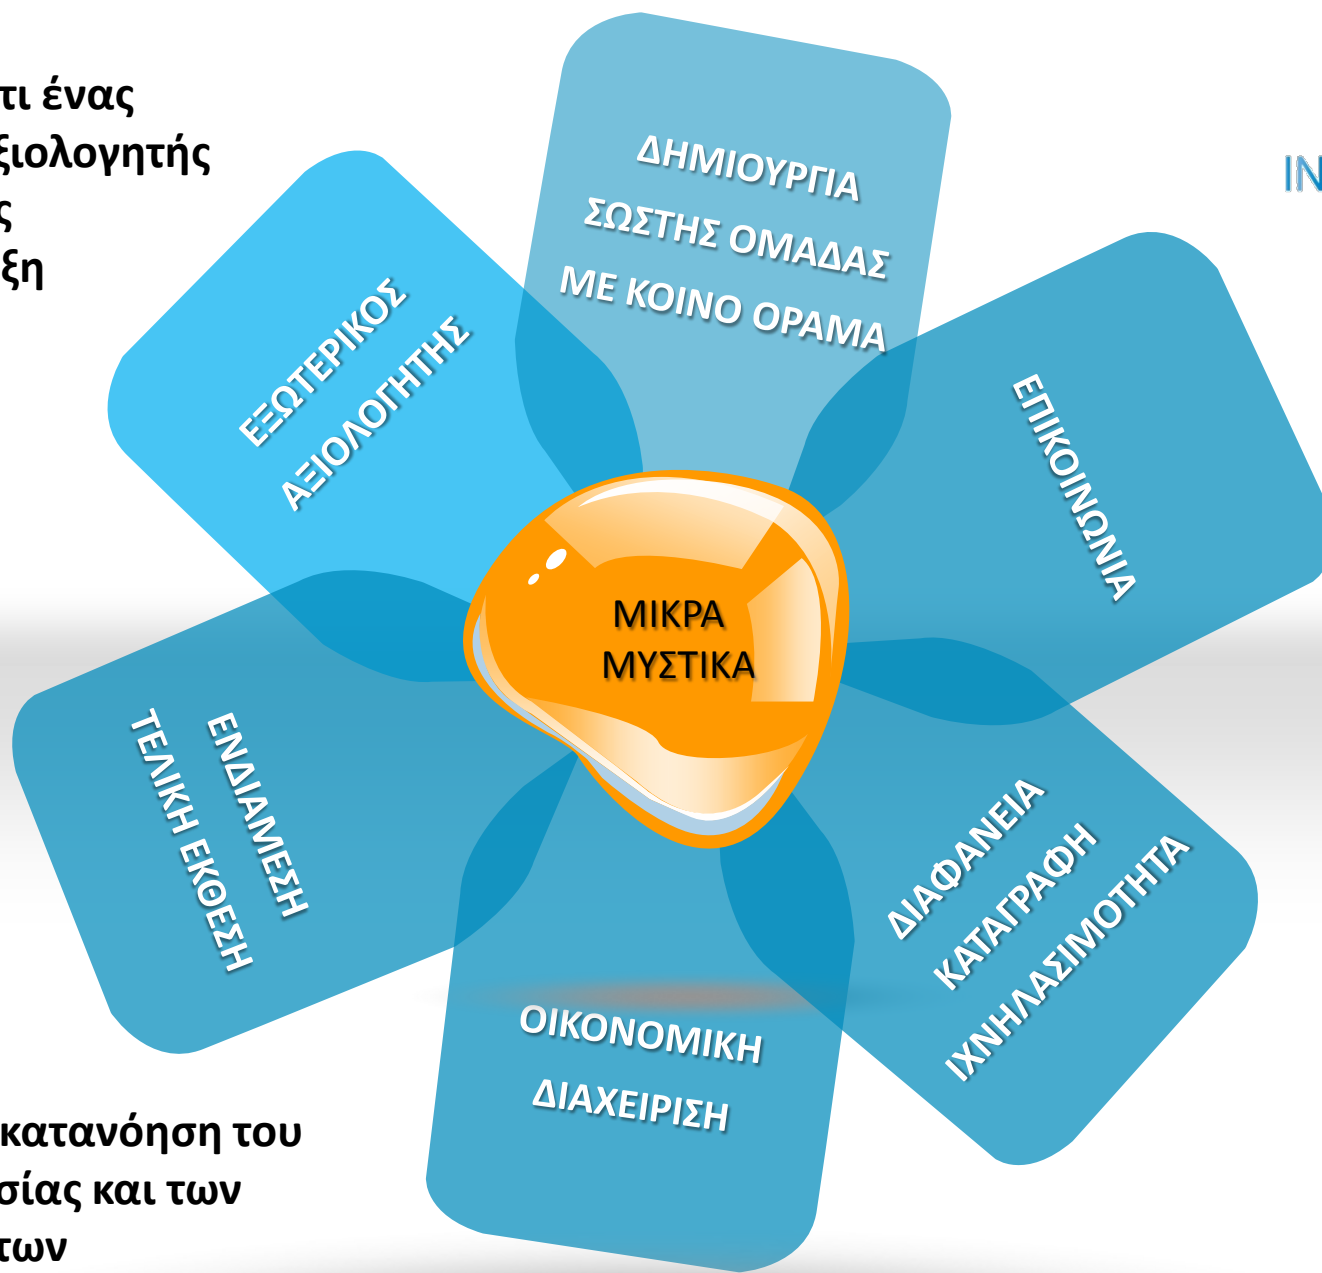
τι ένας
ξιολογητής
ς
ξη

IN

ΔΗΜΙΟΥΡΓΙΑ
ΣΩΣΤΗΣ ΟΜΑΔΑΣ
ΜΕ ΚΟΙΝΟ ΟΡΑΜΑ

ΕΞΩΤΕΡΙΚΟΣ
ΑΞΙΟΛΟΓΗΤΗΣ

ΕΠΙΚΟΙΝΩΝΙΑ

ΜΙΚΡΑ
ΜΥΣΤΙΚΑ

ΕΝΔΙΑΜΕΣΗ
ΤΕΛΙΚΗ ΕΚΘΕΣΗ

ΔΙΑΦΑΝΕΙΑ
ΚΑΤΑΓΡΑΦΗ
ΙΧΝΗΛΑΣΙΜΟΤΗΤΑ

ΟΙΚΟΝΟΜΙΚΗ
ΔΙΑΧΕΙΡΙΣΗ

κατανόηση του
σίας και των
των